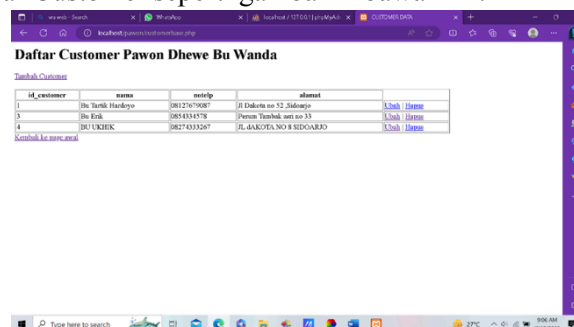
wa web - Search | WhatsApp | localhost / 127.0.0.1 | phpMyAdmin | CUSTOMER DATA

localhost/pawon/customer/user.php

Daftar Customer Pawon Dhewe Bu Wanda

Tambah Customer

| id_customer | nama | notelp | alamat | |
|---|---|---|---|---|
| 1 | Bu Tartik Hardoyo | 08127679087 | Jl Daksta no 52 ,Sidoarjo | Ubah \| Hapus |
| 2 | Bu Erik | 0854334578 | Perum Tambak asri no 33 | Ubah \| Hapus |
| 4 | BU UKHIK | 08274333267 | JL dAKOTA NO 8 SIDOARJO | Ubah \| Hapus |

Kembali ke page awal

Type here to search

27°C

9:06 AM